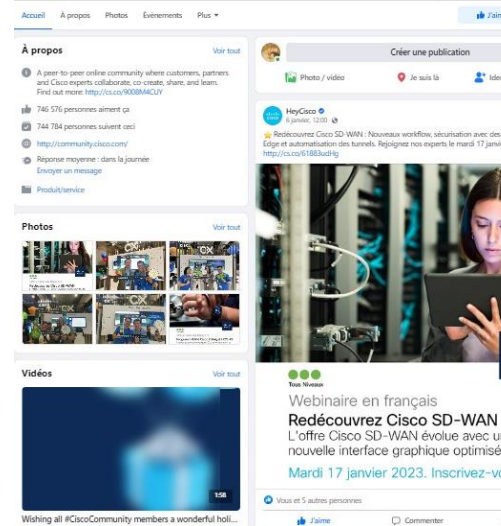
Accueil À propos Photos Événements Plus ▾

J'aim

À propos
Voir tout

A peer-to-peer online community where customers, partners and Cisco experts collaborate, co-create, share, and learn. Find out more: http://cs.co/9008M4CUY

746 576 personnes aiment ça

744 784 personnes suivent ceci

http://community.cisco.com/

Réponse moyenne : dans la journée
Envoyer un message

Produit/service

Photos
Voir tout

Vidéos
Voir tout

1:58

Wishing all #CiscoCommunity members a wonderful holi...

Créer une publication

Photo / vidéo
Je suis là
Ide

HeyCisco
6 janvier, 12:00

Redécouvrez Cisco SD-WAN : Nouveaux workflow, sécurisation avec des Edge et automatisation des tunnels. Rejoignez nos experts le mardi 17 janvi
http://cs.co/61883udHg

Tous Niveaux

Webinaire en français
Redécouvrez Cisco SD-WAN
L'offre Cisco SD-WAN évolue avec u
nouvelle interface graphique optimisé
Mardi 17 janvier 2023. Inscrivez-vo

Vous et 5 autres personnes

J'aime
Commenter